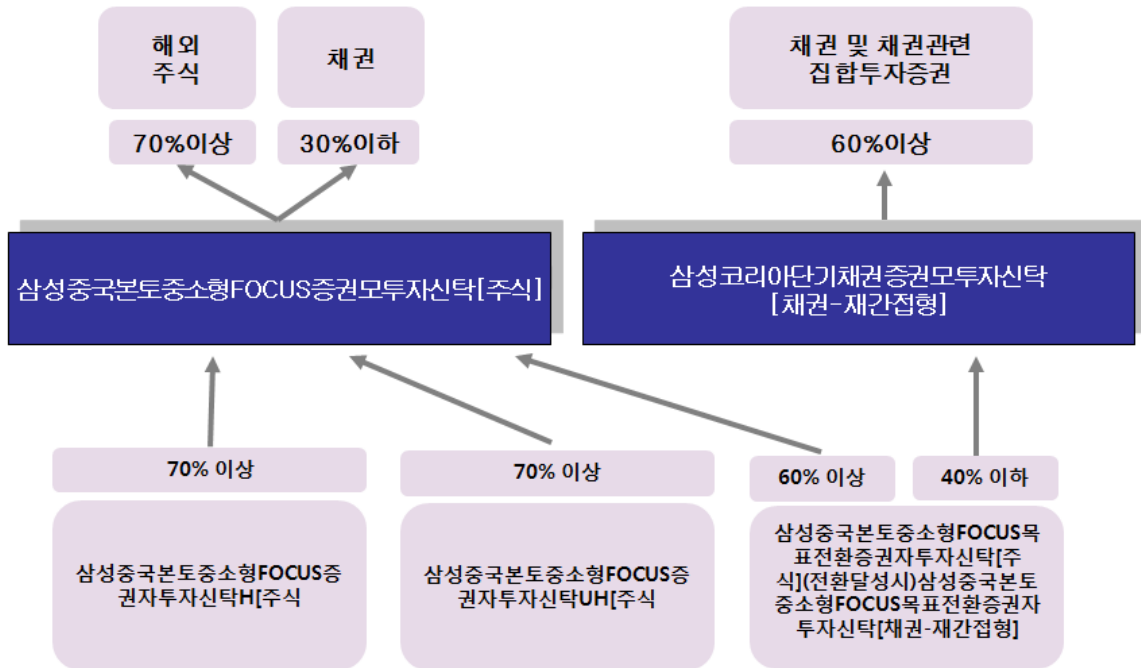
해외 주식

채권

70%이상

30%이하

채권 및 채권관련 집합투자증권

60%이상

삼성중국본토중소형FOCUS증권모투자신탁[주식]

삼성코리아단기채권증권모투자신탁 [채권-재간접형]

70% 이상

70% 이상

60% 이상

40% 이하

삼성중국본토중소형FOCUS증권자투자신탁H[주식

삼성중국본토중소형FOCUS증권자투자신탁UH[주식

삼성중국본토중소형FOCUS목표전환증권자투자신탁[주식](전환달성시)삼성중국본토중소형FOCUS목표전환증권자투자신탁[채권-재간접형]